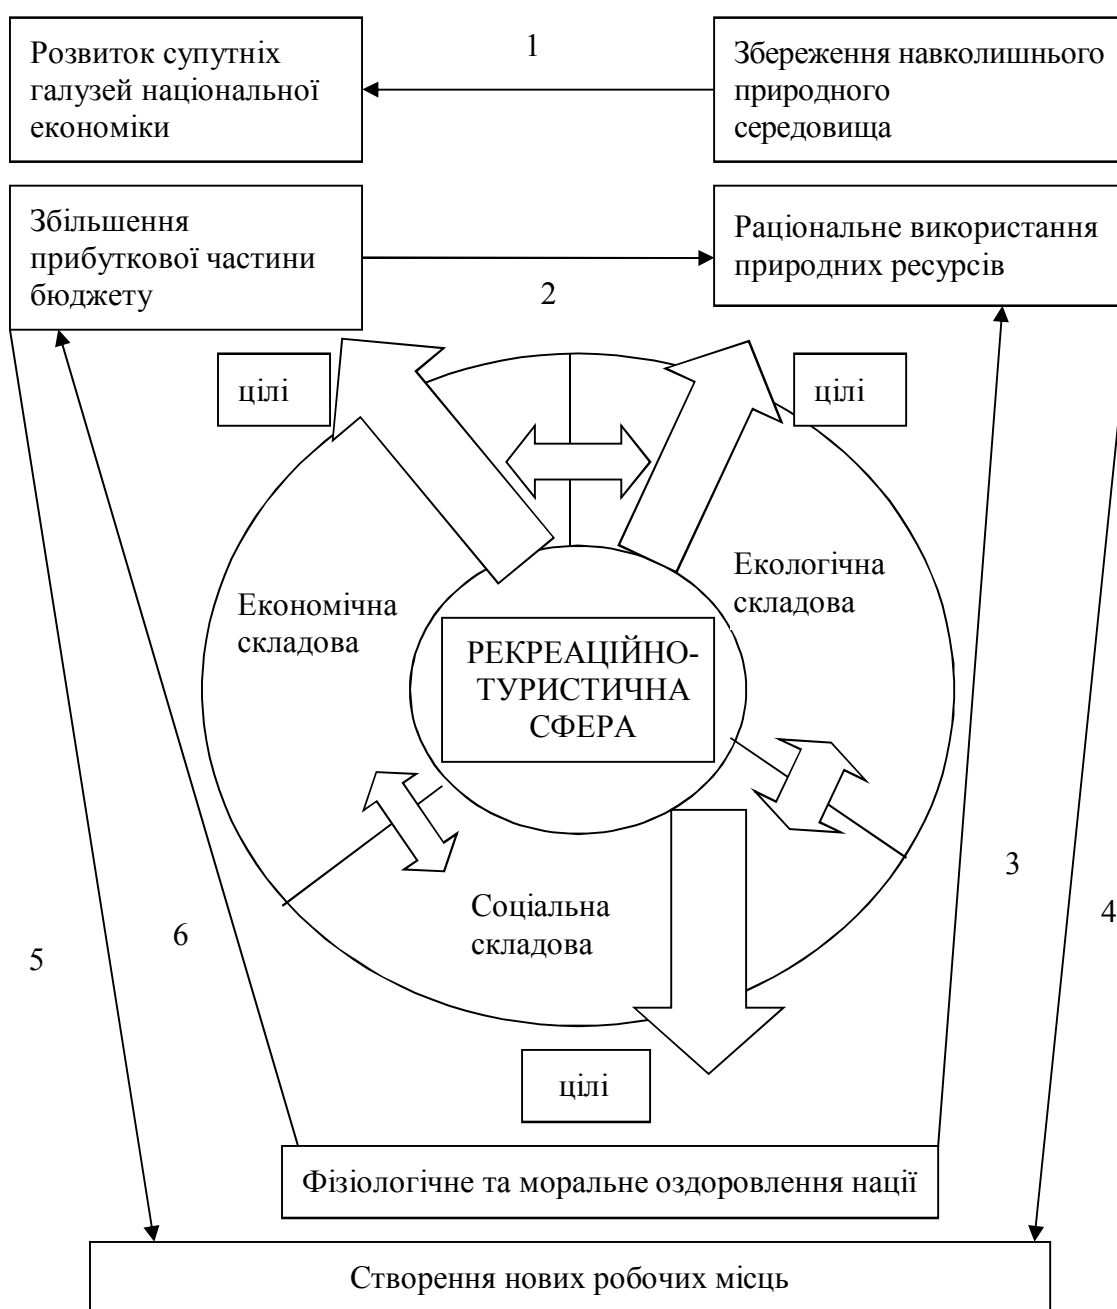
Розвиток супутніх галузей національної економіки

1

Збереження навколишнього природного середовища

Збільшення прибуткової частини бюджету

2

Раціональне використання природних ресурсів

цілі

цілі

Економічна складова

Екологічна складова

РЕКРЕАЦІЙНО-ТУРИСТИЧНА СФЕРА

Соціальна складова

3

4

5

6

цілі

Фізіологічне та моральне оздоровлення нації

Створення нових робочих місць